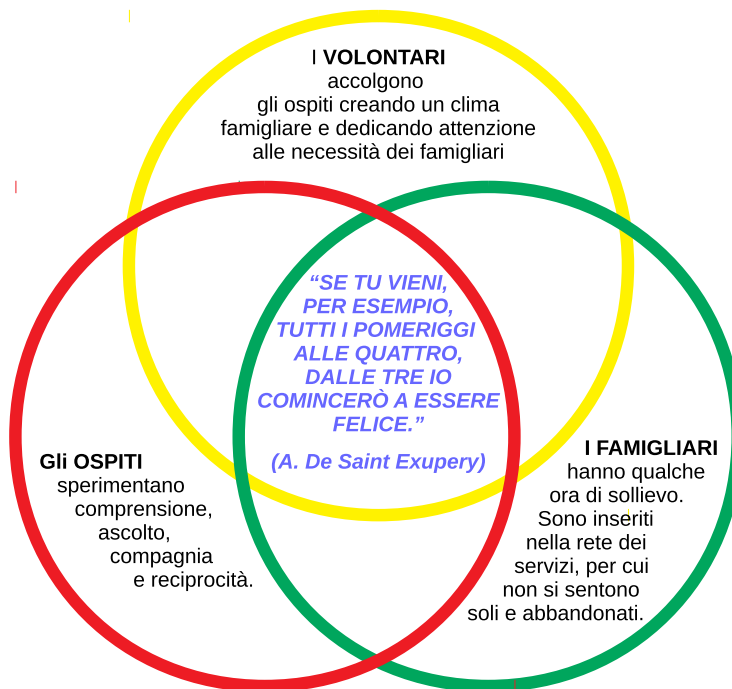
I VOLONTARI accolgono gli ospiti creando un clima famigliare e dedicando attenzione alle necessità dei famigliari

“SE TU VIENI, PER ESEMPIO, TUTTI I POMERIGGI ALLE QUATTRO, DALLE TRE IO COMINCERÒ A ESSERE FELICE.”

(A. De Saint Exupery)

Gli OSPITI sperimentano comprensione, ascolto, compagnia e reciprocità.

I FAMIGLIARI hanno qualche ora di sollievo. Sono inseriti nella rete dei servizi, per cui non si sentono soli e abbandonati.